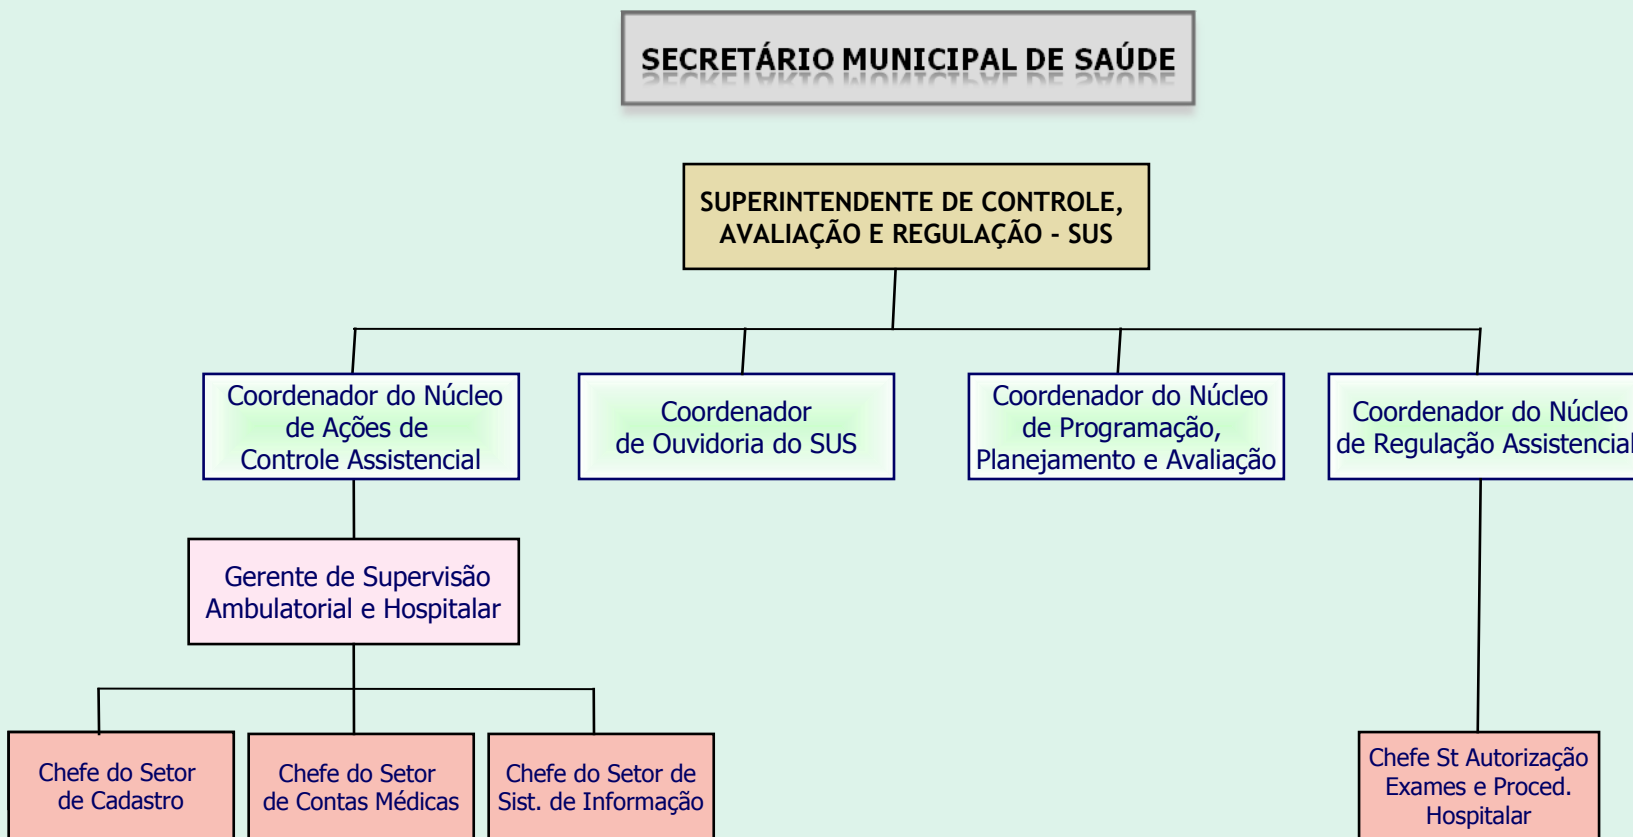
SECRETÁRIO MUNICIPAL DE SAÚDE

SUPERINTENDENTE DE CONTROLE, AVALIAÇÃO E REGULAÇÃO - SUS

Coordenador do Núcleo de Ações de Controle Assistencial

Coordenador de Ouvidoria do SUS

Coordenador do Núcleo de Programação, Planejamento e Avaliação

Coordenador do Núcleo de Regulação Assistencial

Gerente de Supervisão Ambulatorial e Hospitalar

Chefe do Setor de Cadastro

Chefe do Setor de Contas Médicas

Chefe do Setor de Sist. de Informação

Chefe St Autorização Exames e Proced. Hospitalar